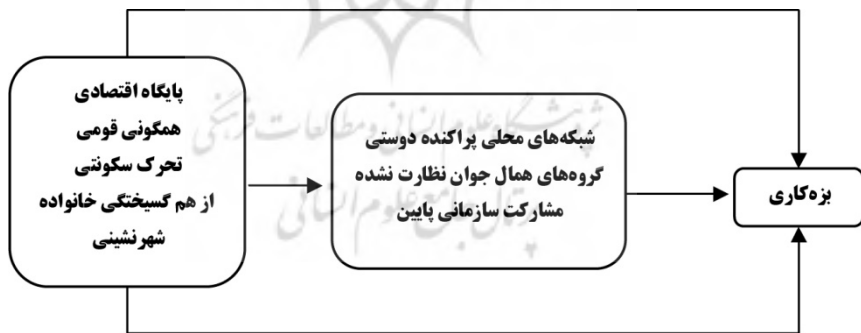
پایگاه اقتصادی
همگونی قومی
تحرک سکونتی
از هم گسیختگی خانواده
شهرنشینی

شبکه‌های محلی پراکنده دوستی
گروه‌های همال جوان نظارت نشده
مشارکت سازمانی پایین

بزه‌کاری

پژوهشگاه علوم انسانی و مطالعات فرهنگی
پرتال جامع علوم انسانی